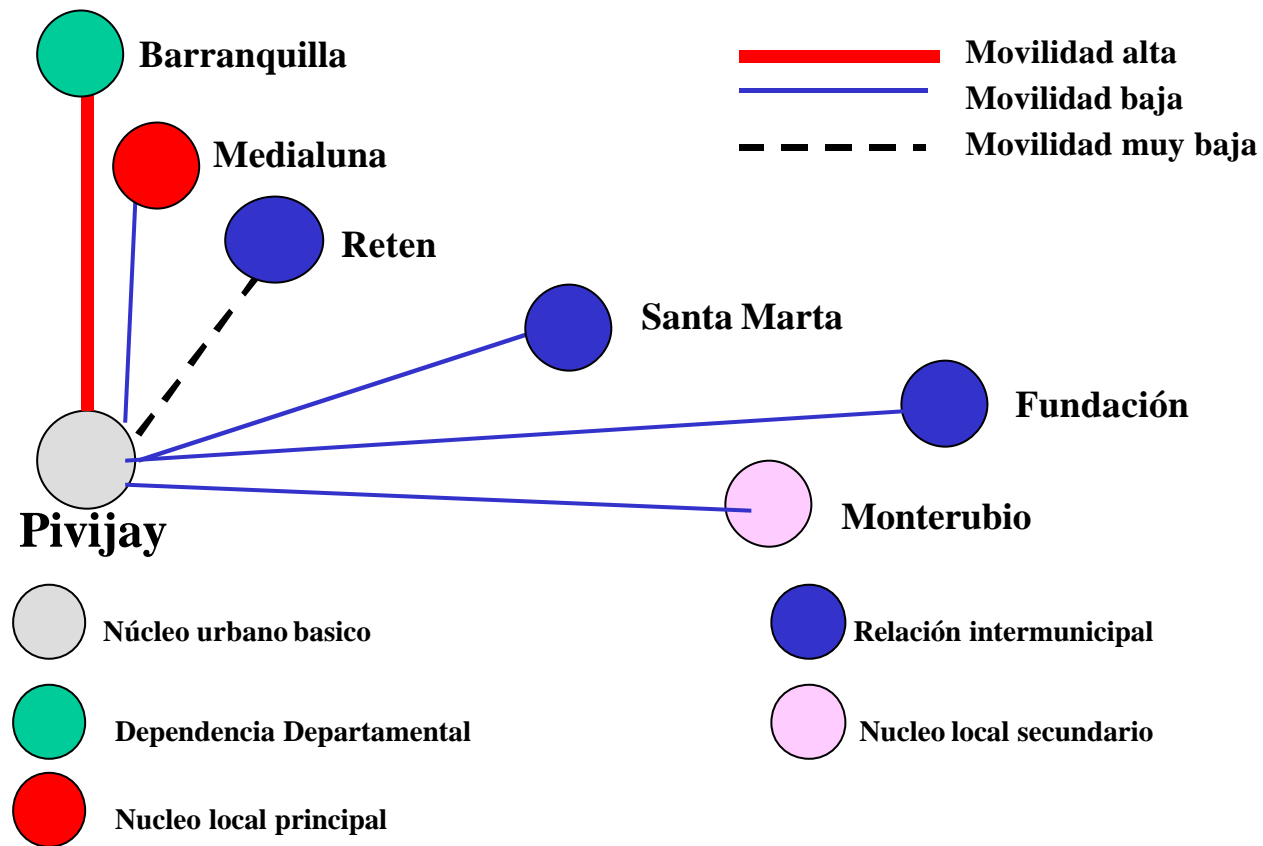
Barranquilla

Movilidad alta
Movilidad baja
Movilidad muy baja

Medialuna

Reten

Santa Marta

Fundación

Monterubio

Pivijay

Núcleo urbano basico

Relación intermunicipal

Dependencia Departamental

Nucleo local secundario

Nucleo local principal